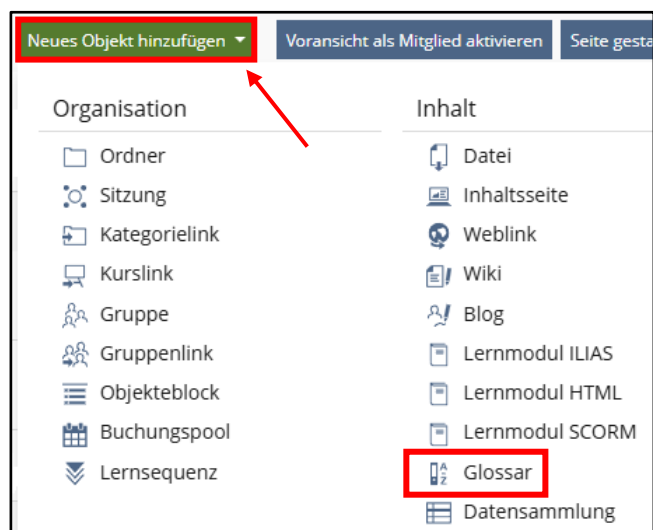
Neues Objekt hinzufügen

Voransicht als Mitglied aktivieren

Seite gesta

Organisation

Ordner
Sitzung
Kategorielink
Kurslink
Gruppe
Gruppenlink
Objekteblock
Buchungspool
Lernsequenz

Inhalt

Datei
Inhaltsseite
Weblink
Wiki
Blog
Lernmodul ILIAS
Lernmodul HTML
Lernmodul SCORM
Glossar
Datensammlung